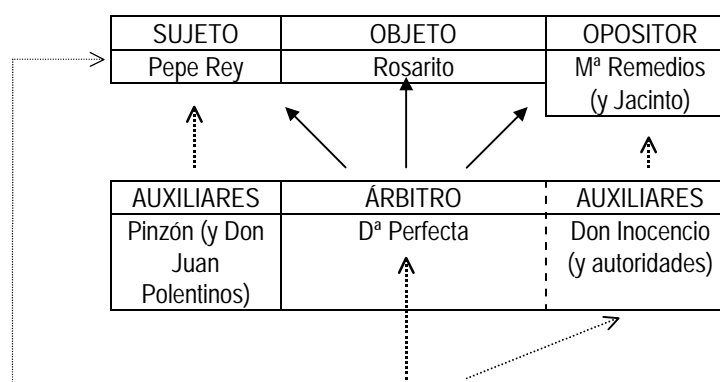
| SUJETO | OBJETO | OPOSITOR |
|---|---|---|
| Pepe Rey | Rosarito | Mª Remedios (y Jacinto) |

| AUXILIARES | ÁRBITRO | AUXILIARES |
|---|---|---|
| Pinzón (y Don Juan Polentinos) | Dª Perfecta | Don Inocencio (y autoridades) |